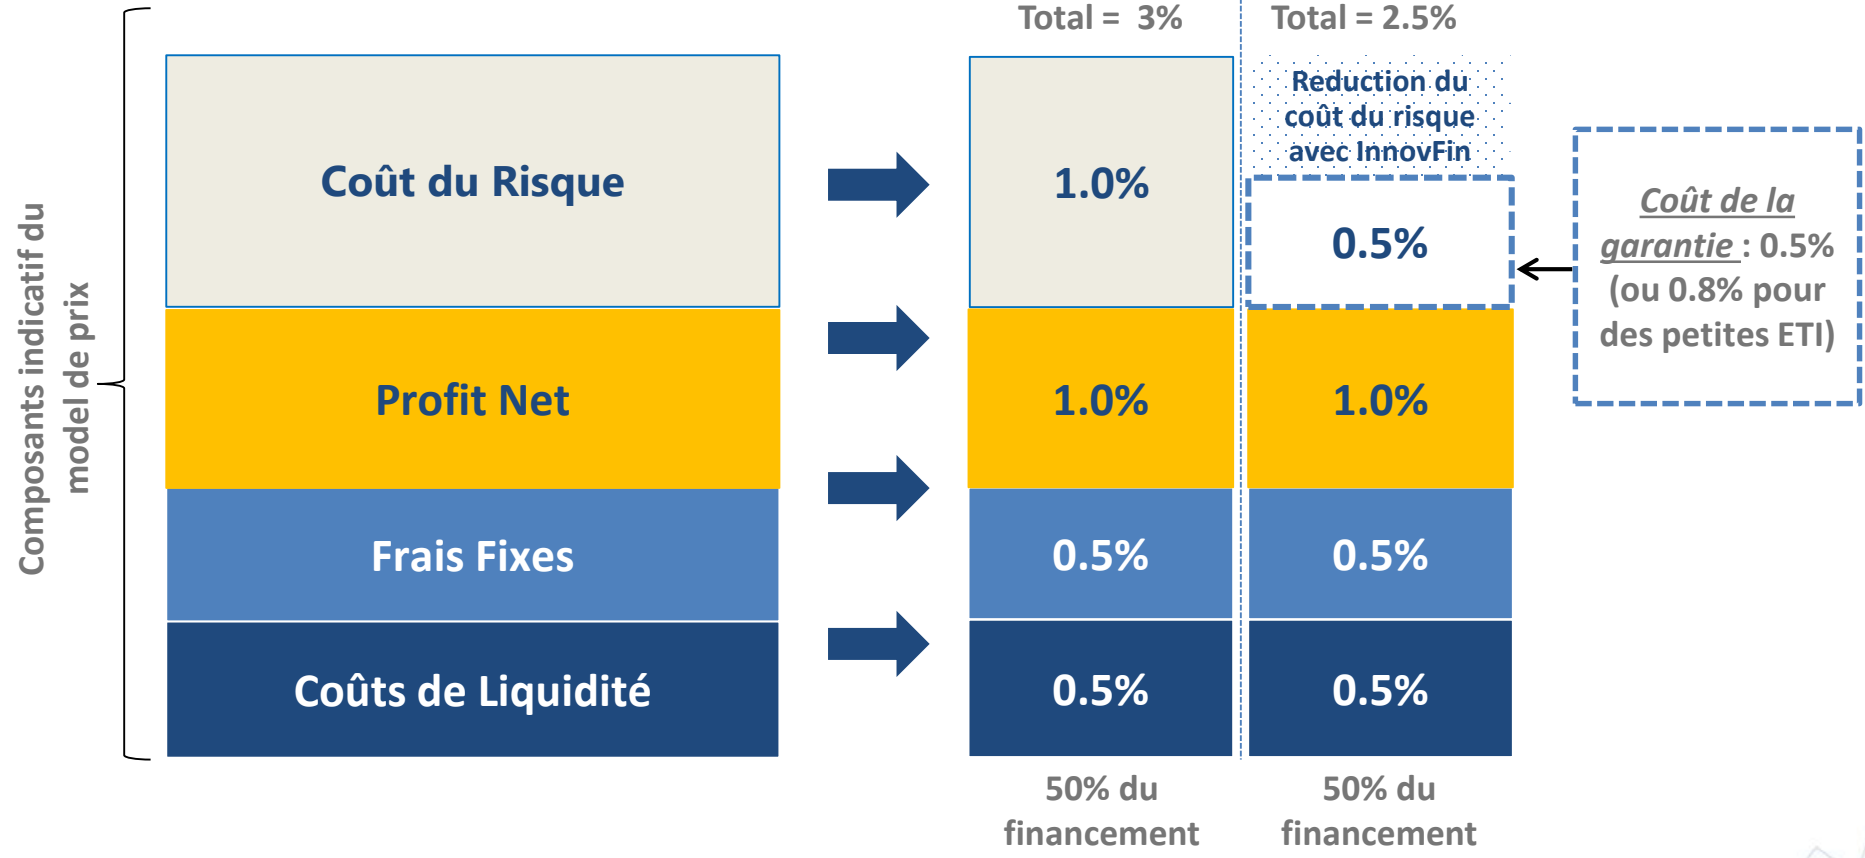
Composants indicatif du model de prix

Coût du Risque

Profit Net

Frais Fixes

Coûts de Liquidité

Total = 3%

1.0%

1.0%

0.5%

0.5%

50% du financement

Total = 2.5%

Reduction du coût du risque avec InnovFin

0.5%

1.0%

0.5%

0.5%

50% du financement

Coût de la garantie : 0.5% (ou 0.8% pour des petites ETI)